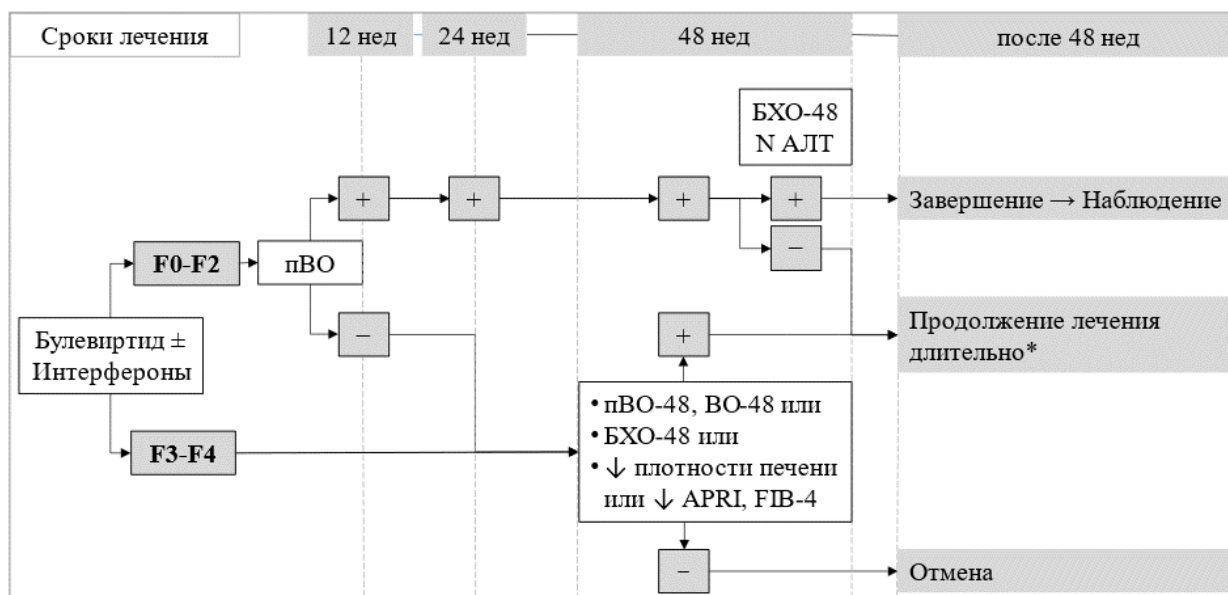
Сроки лечения

12 нед

24 нед

48 нед

после 48 нед

БХО-48
N АЛТ

+

+

+

+

Завершение → Наблюдение

−

**F0-F2**

пВО

Булевиртид ±
Интерфероны

−

+

Продолжение лечения длительно*

**F3-F4**

• пВО-48, ВО-48 или
• БХО-48 или
• ↓ плотности печени или ↓ APRI, FIB-4

−

Отмена